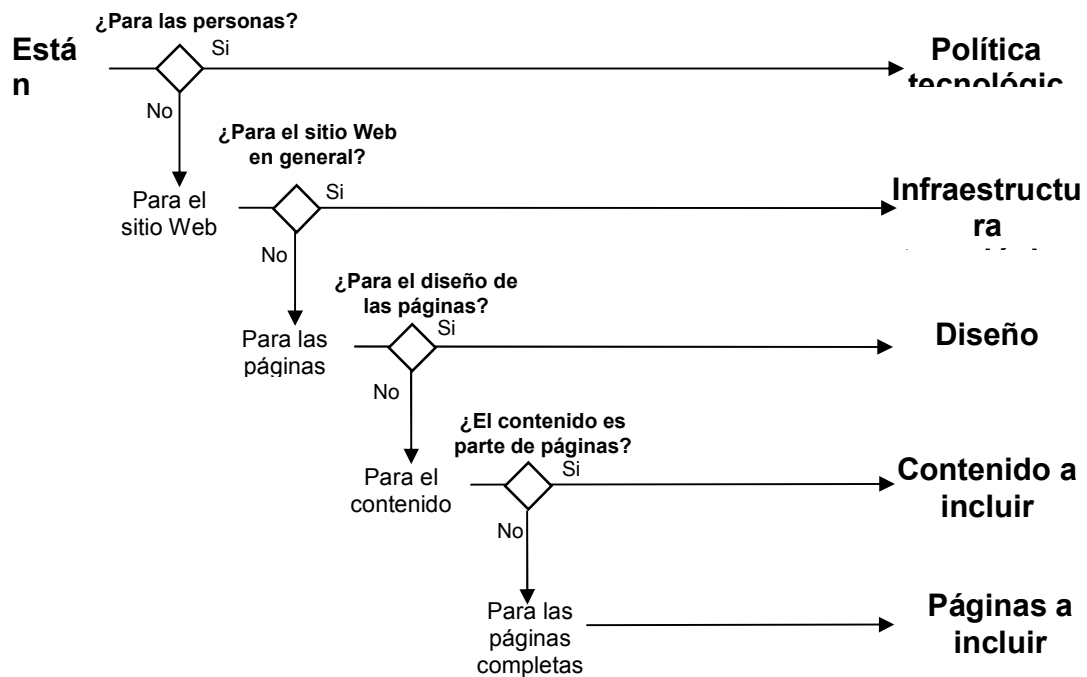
¿Para las personas?

Está n

Si

Política tecnológic

No

¿Para el sitio Web en general?

Para el sitio Web

Si

Infraestructura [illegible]

No

¿Para el diseño de las páginas?

Para las páginas

Si

Diseño

No

¿El contenido es parte de páginas?

Para el contenido

Si

Contenido a incluir

No

Para las páginas completas

Páginas a incluir